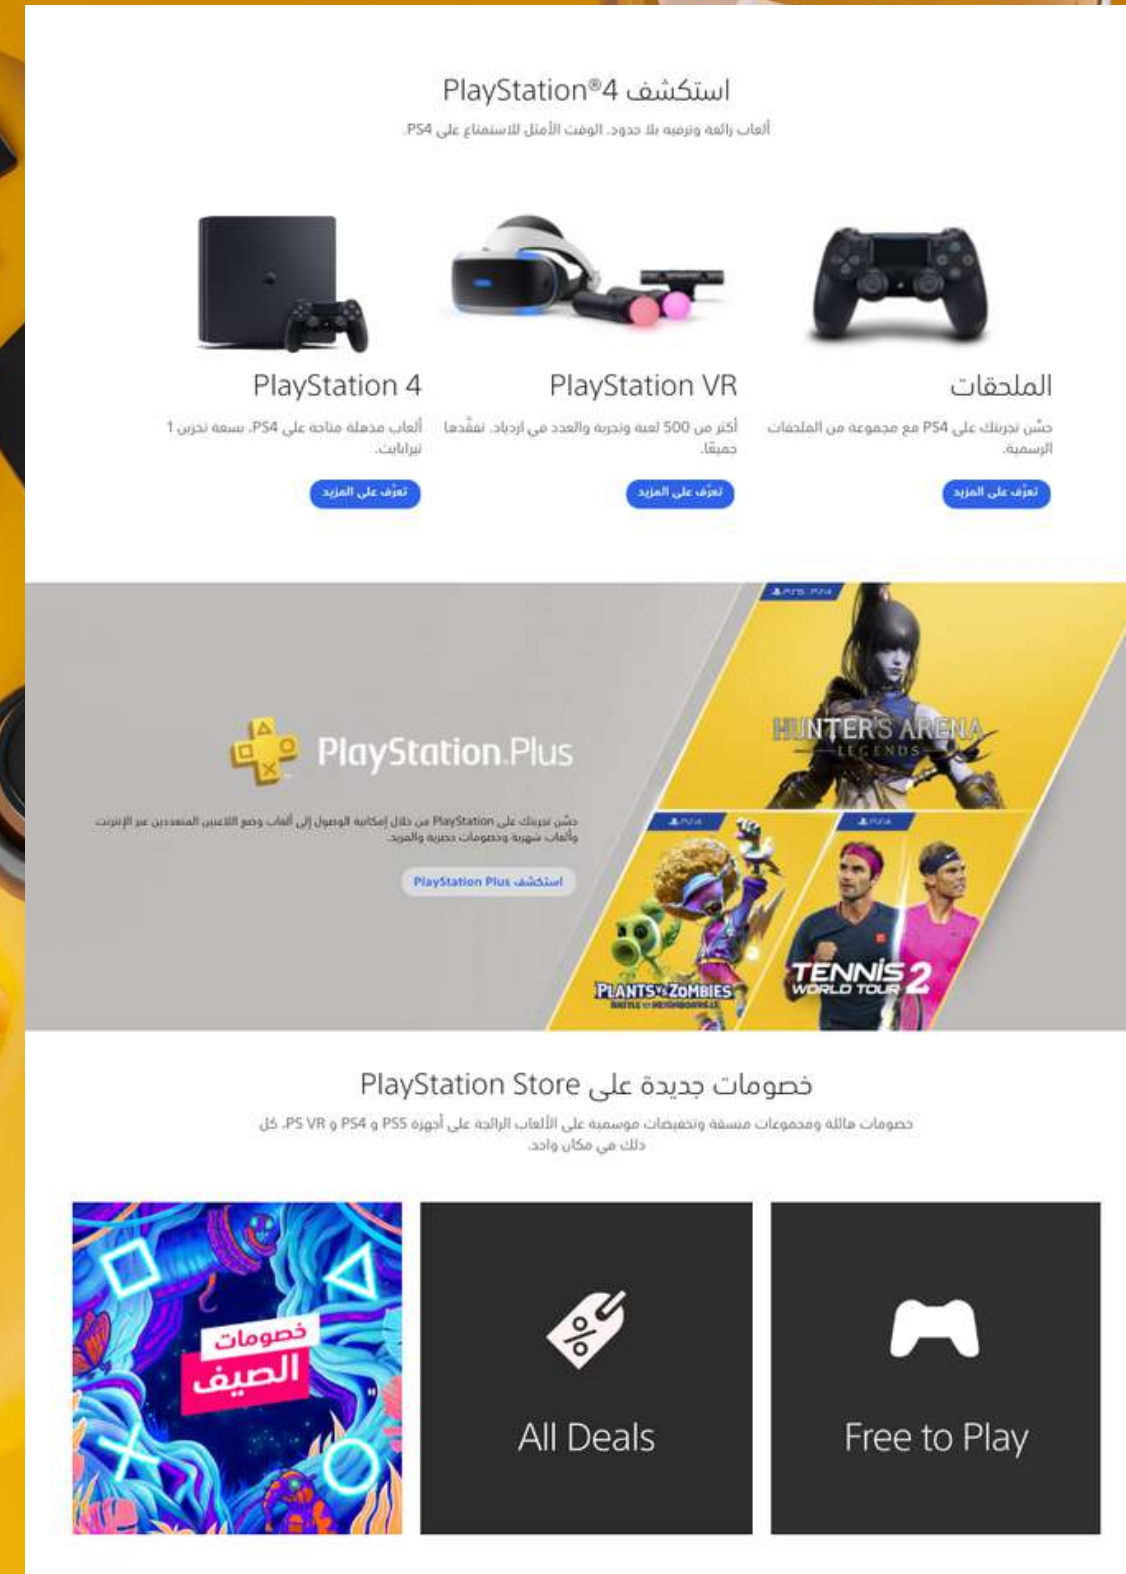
استكشف PlayStation®4

ألعاب رائعة وترفيه بلا حدود. الوقت الأمثل للاستمتاع على PS4.

الملحقات

حسّن تجربتك على PS4 مع مجموعة من الملحقات الرسمية.

تعرّف على المزيد

PlayStation VR

أكثر من 500 لعبة وتجربة والعدد في ازدياد. تفقّدها جميعًا.

تعرّف على المزيد

PlayStation 4

ألعاب مذهلة متاحة على PS4. بسعة تخزين 1 تيرابايت.

تعرّف على المزيد

PS5 PS4

HUNTER'S ARENA LEGENDS

PS4

PLANTS vs ZOMBIES BATTLE for NEIGHBORVILLE

PS4

TENNIS WORLD TOUR 2

PlayStation Plus

حسّن تجربتك على PlayStation من خلال إمكانية الوصول إلى ألعاب وضع اللاعبين المتعددين عبر الإنترنت وألعاب شهرية وخصومات حصرية والمزيد.

استكشف PlayStation Plus

خصومات جديدة على PlayStation Store

خصومات هائلة ومجموعات منسقة وتخفيضات موسمية على الألعاب الرائجة على أجهزة PS5 و PS4 و PS VR. كل ذلك في مكان واحد

خصومات الصيف

All Deals

Free to Play